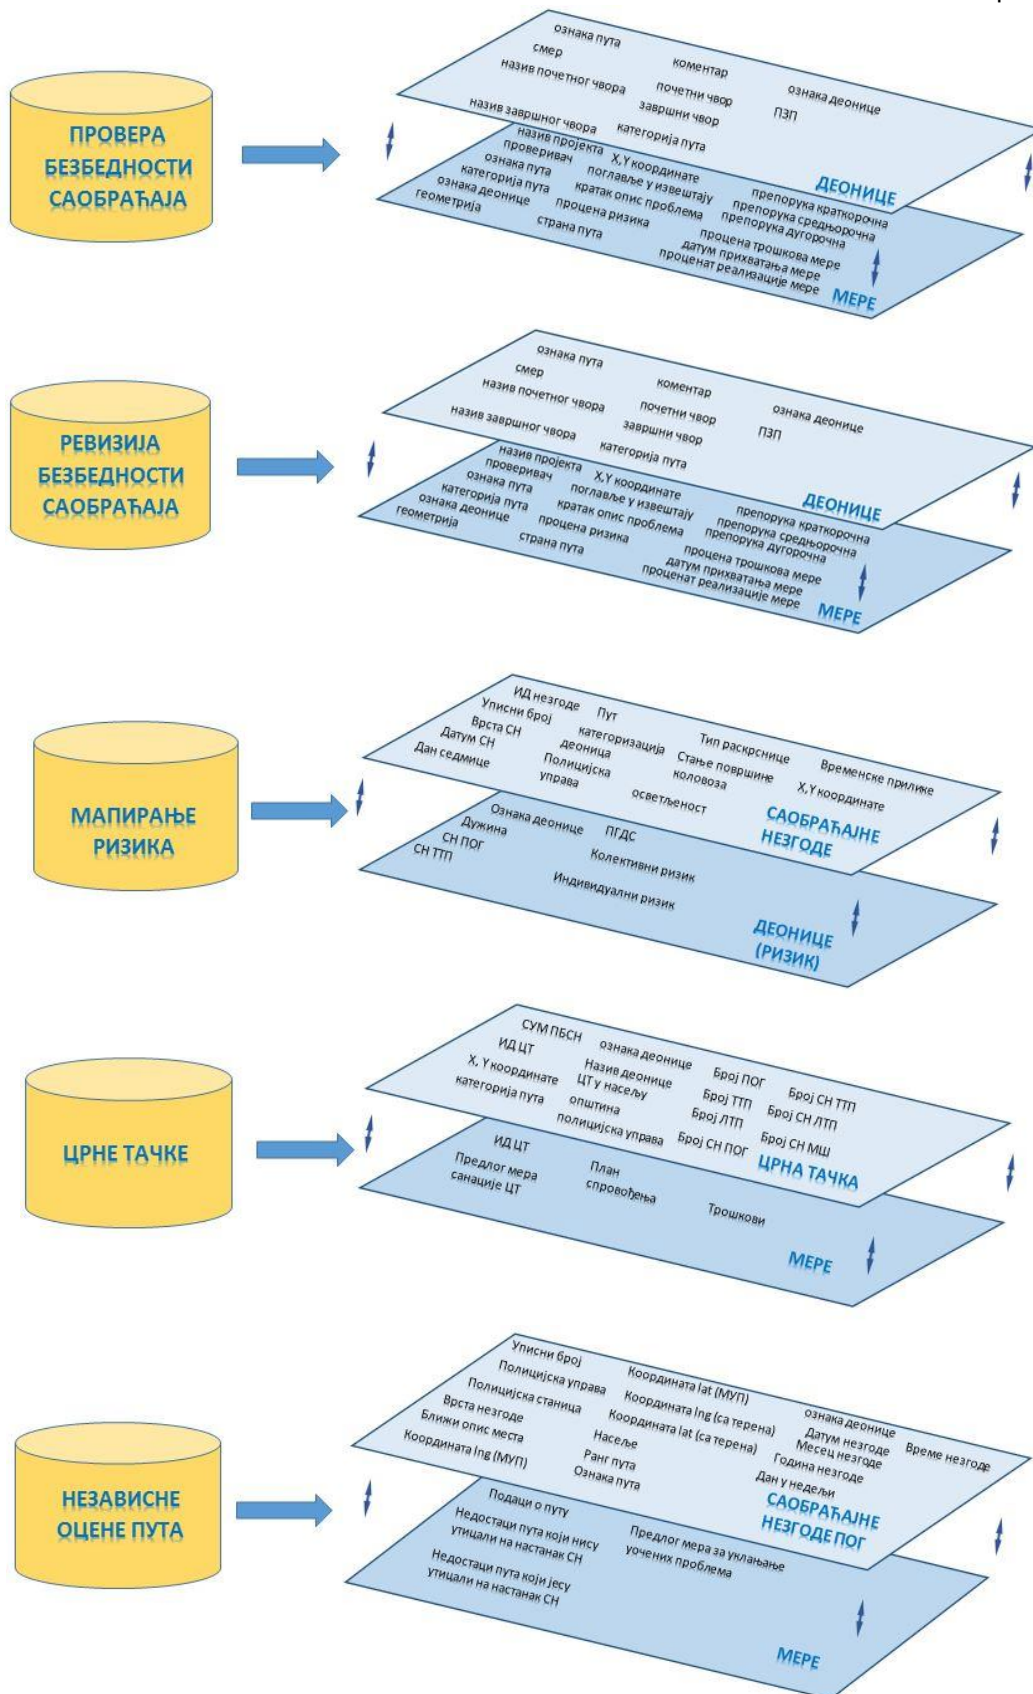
ПРОВЕРА БЕЗБЕДНОСТИ САОБРАЋАЈА

ознака пута
смер
назив почетног чвора
коментар
почетни чвор
ознака деонице
завршни чвор
ПЗП
назив завршног чвора
категорија пута
ДЕОНИЦЕ

назив пројекта
проверивач
X,Y координате
ознака пута
поглавље у извештају
категорија пута
кратак опис проблема
препорука краткорочна
препорука средњорочна
ознака деонице
процена ризика
препорука дугорочна
геометрија
страна пута
процена трошкова мере
датум прихватања мере
проценат реализације мере
МЕРЕ

РЕВИЗИЈА БЕЗБЕДНОСТИ САОБРАЋАЈА

ознака пута
смер
назив почетног чвора
коментар
почетни чвор
ознака деонице
завршни чвор
ПЗП
назив завршног чвора
категорија пута
ДЕОНИЦЕ

назив пројекта
проверивач
X,Y координате
ознака пута
поглавље у извештају
категорија пута
кратак опис проблема
препорука краткорочна
препорука средњорочна
ознака деонице
процена ризика
препорука дугорочна
геометрија
страна пута
процена трошкова мере
датум прихватања мере
проценат реализације мере
МЕРЕ

МАПИРАЊЕ РИЗИКА

ИД незгоде
Пут
Уписни број
Врста СН
категоризација
Тип раскрснице
Датум СН
деоница
Стање површине
Временске прилике
Дан седмице
Полицијска управа
коловоза
X,Y координате
осветљеност
САОБРАЋАЈНЕ НЕЗГОДЕ

Ознака деонице
ПГДС
Дужина
СН ПОГ
СН ТТП
Колективни ризик
Индивидуални ризик
ДЕОНИЦЕ (РИЗИК)

ЦРНЕ ТАЧКЕ

СУМ ПБСН
ИД ЦТ
ознака деонице
X, Y координате
Назив деонице
Број ПОГ
категорија пута
ЦТ у насељу
Број ТТП
Број СН ТТП
општина
Број ЛТП
Број СН ЛТП
полицијска управа
Број СН ПОГ
Број СН МШ
ЦРНА ТАЧКА

ИД ЦТ
Предлог мера санације ЦТ
План спровођења
Трошкови
МЕРЕ

НЕЗАВИСНЕ ОЦЕНЕ ПУТА

Уписни број
Полицијска управа
Координата lat (МУП)
Полицијска станица
Координата lng (са терена)
ознака деонице
Врста незгоде
Координата lat (са терена)
Датум незгоде
Време незгоде
Ближи опис места
Насеље
Месец незгоде
Координата lng (МУП)
Ранг пута
Година незгоде
Ознака пута
Дан у недељи
САОБРАЋАЈНЕ НЕЗГОДЕ ПОГ

Подаци о путу
Недостаци пута који нису утицали на настанак СН
Предлог мера за уклањање уочених проблема
Недостаци пута који јесу утицали на настанак СН
МЕРЕ